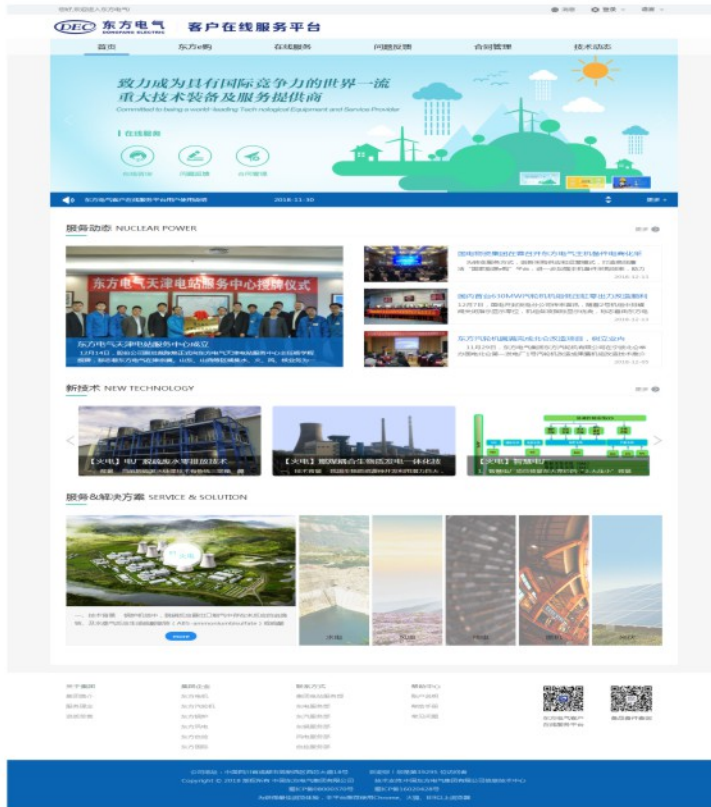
DEC 东方电气 DONGFANG ELECTRIC 客户在线服务平台

首页 东方e购 在线服务 问题反馈 合同管理 技术动态

致力成为具有国际竞争力的世界一流重大技术装备及服务提供商

Committed to being a world-leading Technological Equipment and Service Provider

在线服务

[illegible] 问题反馈 合同管理

2016-11-30

服务动态 NUCLEAR POWER

东方电气天津电站服务中心揭牌仪式

东方电气天津电站服务中心成立

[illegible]

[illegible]

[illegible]

新技术 NEW TECHNOLOGY

【火电】电厂脱硫废水零排放技术

【火电】燃煤耦合生物质发电一体化技

【火电】智能电厂

服务&解决方案 SERVICE & SOLUTION

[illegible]

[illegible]